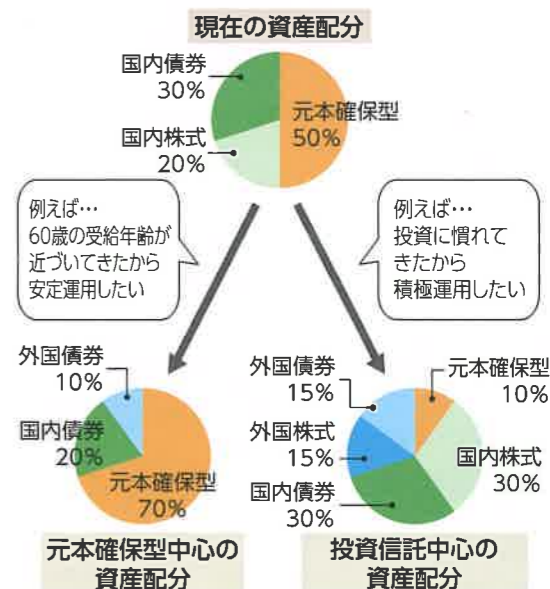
現在の資産配分

国内債券
30%

元本確保型
50%

国内株式
20%

例えば…
60歳の受給年齢が
近づいてきたから
安定運用したい

例えば…
投資に慣れて
きたから
積極運用したい

外国債券
10%

国内債券
20%

元本確保型
70%

元本確保型中心の
資産配分

外国債券
15%

元本確保型
10%

外国株式
15%

国内株式
30%

国内債券
30%

投資信託中心の
資産配分